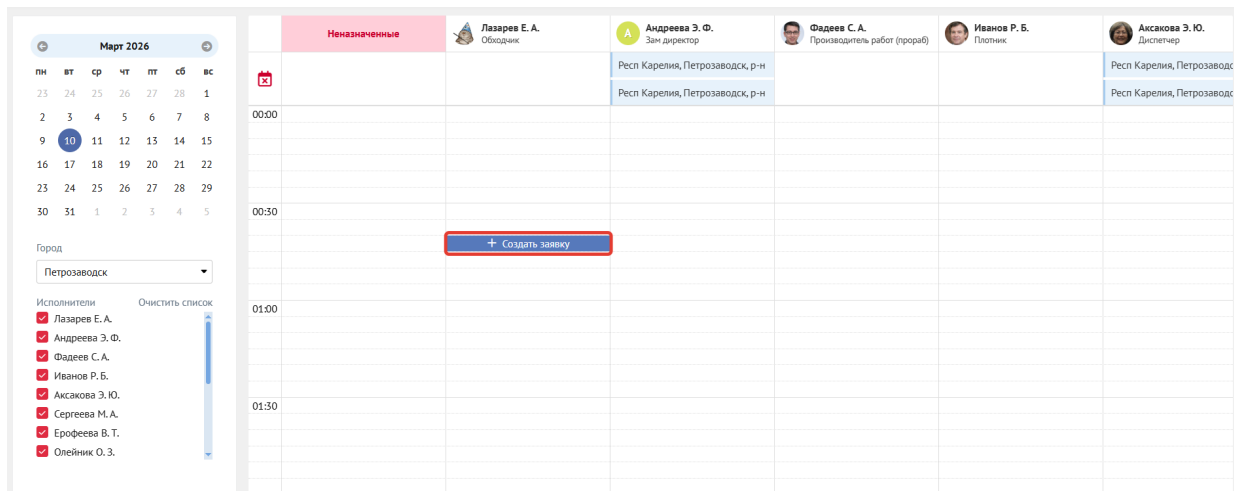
Март 2026

| пн | вт | ср | чт | пт | сб | вс |
|---|---|---|---|---|---|---|
| 23 | 24 | 25 | 26 | 27 | 28 | 1 |
| 2 | 3 | 4 | 5 | 6 | 7 | 8 |
| 9 | 10 | 11 | 12 | 13 | 14 | 15 |
| 16 | 17 | 18 | 19 | 20 | 21 | 22 |
| 23 | 24 | 25 | 26 | 27 | 28 | 29 |
| 30 | 31 | 1 | 2 | 3 | 4 | 5 |

Город
Петрозаводск

Исполнители
Очистить список
Лазарев Е. А.
Андреева Э. Ф.
Фадеев С. А.
Иванов Р. Б.
Аксакова Э. Ю.
Сергеева М. А.
Ерофеева В. Т.
Олейник О. З.

Неназначенные
Лазарев Е. А.
Обходчик
А
Андреева Э. Ф.
Зам директор
Фадеев С. А.
Производитель работ (прораб)
Иванов Р. Б.
Плотник
Аксакова Э. Ю.
Диспетчер

Респ Карелия, Петрозаводск, р-н
Респ Карелия, Петрозаводск, р-н
Респ Карелия, Петрозаводс
Респ Карелия, Петрозаводс

00:00
00:30
+ Создать заявку
01:00
01:30